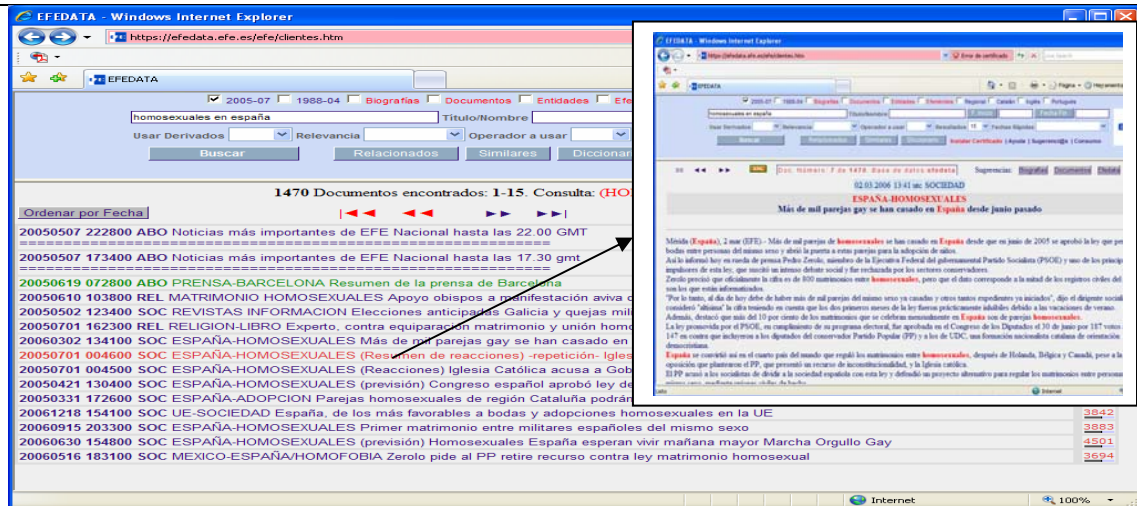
EFEDATA - Windows Internet Explorer

https://efedata.efe.es/efe/clientes.htm

EFEDATA

☑ 2005-07 ☐ 1988-04 ☐ Biografías ☐ Documentos ☐ Entidades ☐ Efe

homosexuales en españa

Título/Nombre

Usar Derivados

Relevancia

Operador a usar

Buscar

Relacionados

Similares

Diccionar

1470 Documentos encontrados: 1-15. Consulta: (HO

Ordenar por Fecha

20050507 222800 ABO Noticias más importantes de EFE Nacional hasta las 22.00 GMT

20050507 173400 ABO Noticias más importantes de EFE Nacional hasta las 17.30 gmt

20050619 072800 ABO PRENSA-BARCELONA Resumen de la prensa de Barcelona

20050610 103800 REL MATRIMONIO HOMOSEXUALES Apoyo obispos a manifestación aviva c

20050502 123400 SOC REVISTAS INFORMACION Elecciones anticipadas Galicia y quejas mili

20050701 162300 REL RELIGION-LIBRO Experto, contra equiparación matrimonio y unión hom

20060302 134100 SOC ESPAÑA-HOMOSEXUALES Más de mil parejas gay se han casado en

20050701 004600 SOC ESPAÑA-HOMOSEXUALES (Resumen de reacciones) -repetición- Igles

20050701 004500 SOC ESPAÑA-HOMOSEXUALES (Reacciones) Iglesia Católica acusa a Gob

20050421 130400 SOC ESPAÑA-HOMOSEXUALES (previsión) Congreso español aprobó ley de

20050331 172600 SOC ESPAÑA-ADOPCION Parejas homosexuales de región Cataluña podrán

20061218 154100 SOC UE-SOCIEDAD España, de los más favorables a bodas y adopciones homosexuales en la UE 3842

20060915 203300 SOC ESPAÑA-HOMOSEXUALES Primer matrimonio entre militares españoles del mismo sexo 3883

20060630 154800 SOC ESPAÑA-HOMOSEXUALES (previsión) Homosexuales España esperan vivir mañana mayor Marcha Orgullo Gay 4501

20060516 183100 SOC MEXICO-ESPAÑA/HOMOFOBIA Zerolo pide al PP retire recurso contra ley matrimonio homosexual 3694

Internet 100%

EFEDATA - Windows Internet Explorer

https://efedata.efe.es/efe/clientes.htm

Error de certificado

EFEDATA

Página Herramientas

☑ 2005-07 ☐ 1988-04 ☐ Biografías ☐ Documentos ☐ Entidades ☐ Efemérides ☐ Regional ☐ Catalán ☐ Inglés ☐ Portugués

homosexuales en españa

Título/Nombre

Usar Derivados Relevancia Operador a usar Resultados 15 Fechas Rápidas

Buscar Relacionados Similares Diccionario Instalar Certificado | Ayuda | Sugerencias | Consultas

Doc. número: 7 de 1470 (base de datos efedata)

Sugerencias: Biografías Documentos Efeméri

02.03.2006 13:41 utc SOCIEDAD

ESPAÑA-HOMOSEXUALES

Más de mil parejas gay se han casado en España desde junio pasado

Mérida (España), 2 mar (EFE) - Más de mil parejas de homosexuales se han casado en España desde que en junio de 2005 se aprobó la ley que per bodas entre personas del mismo sexo y abrió la puerta a estas parejas para la adopción de niños.

Así lo informó hoy en rueda de prensa Pedro Zerolo, miembro de la Ejecutiva Federal del gobernamental Partido Socialista (PSOE) y uno de los princip impulsores de esta ley, que suscitó un intenso debate social y fue rechazada por los sectores conservadores.

Zerolo precisó que oficialmente la cifra es de 800 matrimonios entre homosexuales, pero que el dato corresponde a la mitad de los registros civiles del son los que están informatizados.

"Por lo tanto, al día de hoy debe de haber más de mil parejas del mismo sexo ya casadas y otros tantos expedientes ya iniciados", dijo el dirigente social consideró "altísima" la cifra teniendo en cuenta que los dos primeros meses de la ley fueron prácticamente inhábiles debido a las vacaciones de verano.

Además, destacó que más del 10 por ciento de los matrimonios que se celebran mensualmente en España son de parejas homosexuales.

La ley promovida por el PSOE, en cumplimiento de su programa electoral, fue aprobada en el Congreso de los Diputados el 30 de junio por 187 votos a 147 en contra que incluyeron a los diputados del conservador Partido Popular (PP) y a los de UDC, una formación nacionalista catalana de orientación democristiana.

España se convirtió así en el cuarto país del mundo que reguló los matrimonios entre homosexuales, después de Holanda, Bélgica y Canadá, pese a la oposición que plantearon el PP, que presentó un recurso de inconstitucionalidad, y la Iglesia católica.

El PP acusó a los socialistas de olvidar a la sociedad española con esta ley y defendió un proyecto alternativo para regular los matrimonios entre personas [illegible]

Internet